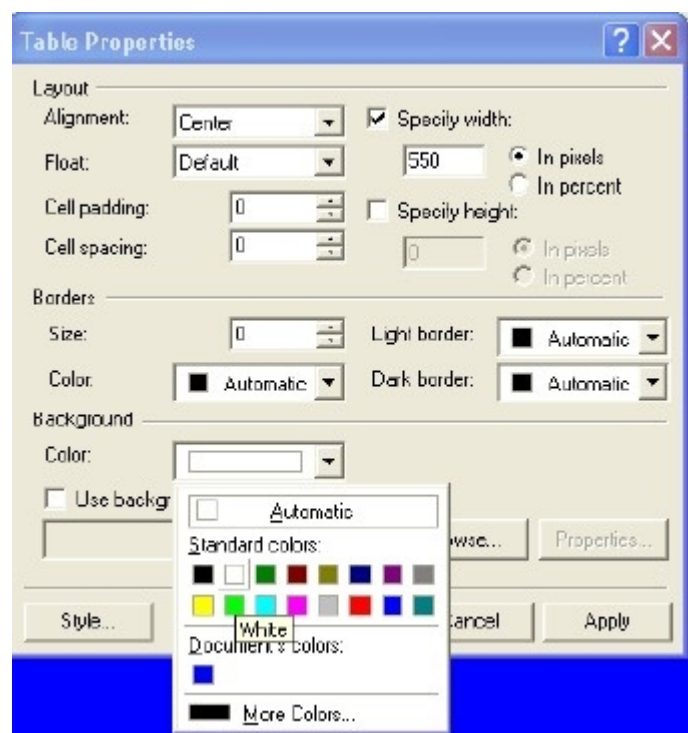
Table Properties

Layout

Alignment: Center

Specify width:

Float: Default

550

In pixels

In percent

Cell padding: 0

Specify height:

Cell spacing: 0

0

In pixels

In percent

Borders

Size: 0

Light border: Automatic

Color: Automatic

Dark border: Automatic

Background

Color:

Use backgr

Automatic

Standard colors:

White

Document's colors:

More Colors...

wse...

Properties...

Style...

ancel

Apply